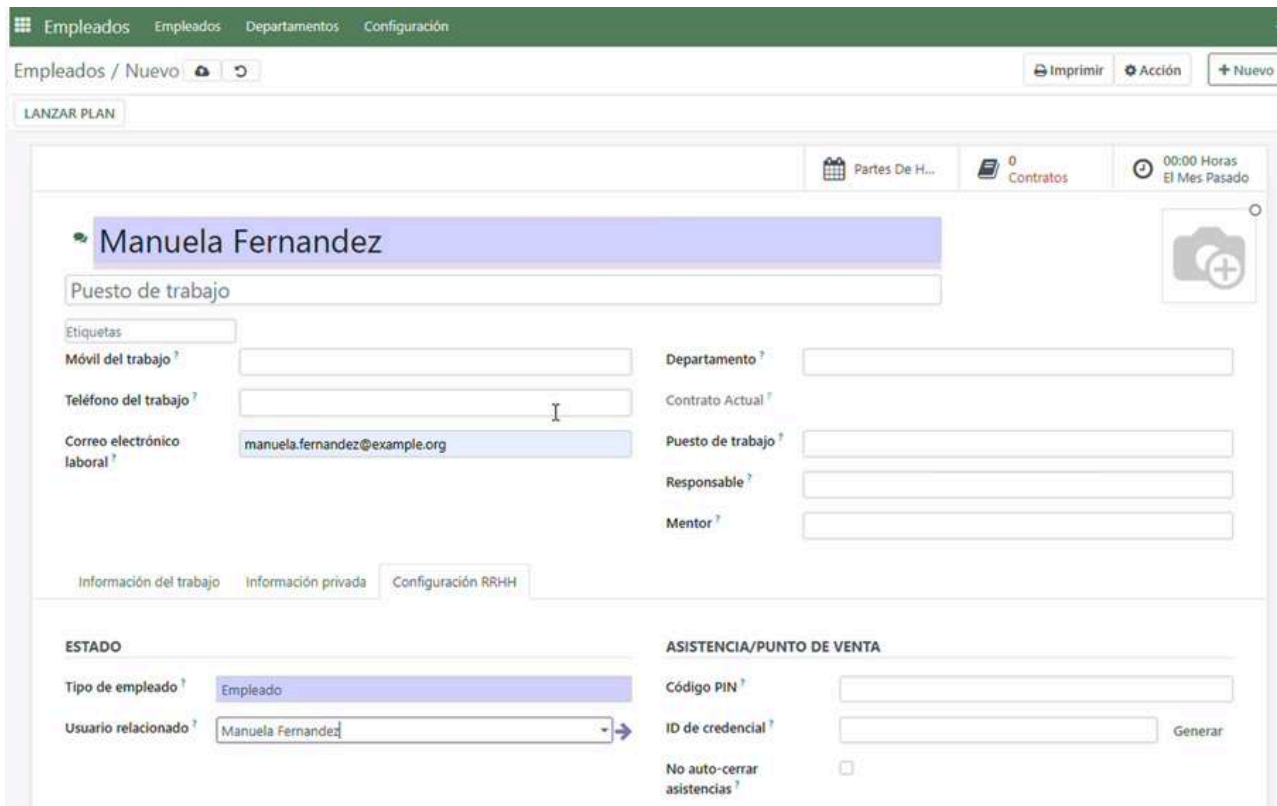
Empleados Empleados Departamentos Configuración

Empleados / Nuevo

Imprimir Acción + Nuevo

LANZAR PLAN

Partes De H... 0 Contratos 00:00 Horas El Mes Pasado

Manuela Fernandez

Puesto de trabajo

Etiquetas

Móvil del trabajo ?

Teléfono del trabajo ?

Correo electrónico laboral ? manuela.fernandez@example.org

Departamento ?

Contrato Actual ?

Puesto de trabajo ?

Responsable ?

Mentor ?

Información del trabajo Información privada Configuración RRHH

ESTADO

Tipo de empleado ? Empleado

Usuario relacionado ? Manuela Fernandez

ASISTENCIA/PUNTO DE VENTA

Código PIN ?

ID de credencial ? Generar

No auto-cerrar asistencias ?